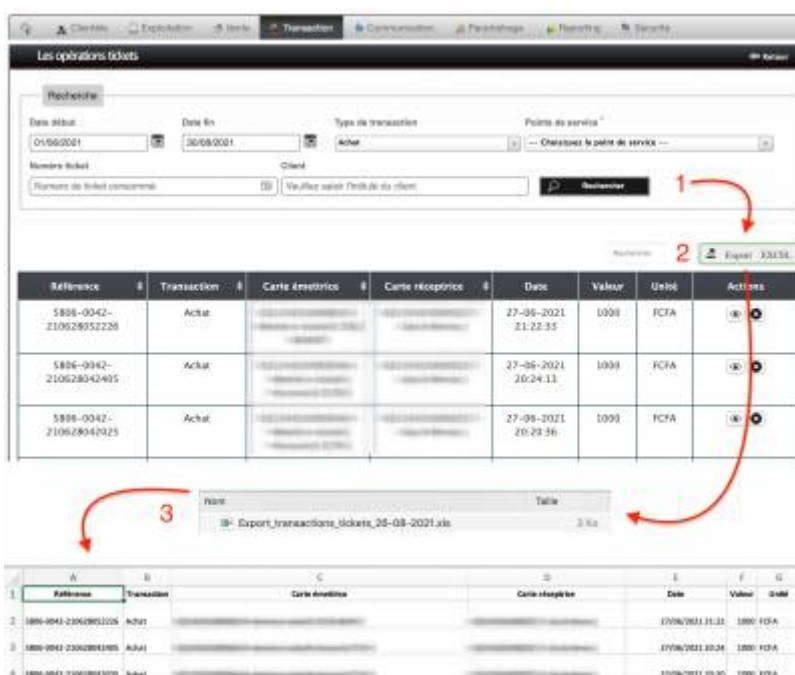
Clientèle | Exploitation | Vente | Transaction | Communication | Paramétrage | Reporting | Sécurité

Les opérations tickets

Retour

Recherche

Date début
01/06/2021

Date fin
30/06/2021

Type de transaction
Achat

Points de service *
--- Choisissez le point de service ---

Numéro ticket
Numéro de ticket consommé

Client
Veuillez saisir l'intitulé du client

Rechercher

1

Rechercher

2

Export EXCEL

| Référence | Transaction | Carte émettrice | Carte réceptrice | Date | Valeur | Unité | Actions |
|---|---|---|---|---|---|---|---|
| 5806-0042-210628052226 | Achat | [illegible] | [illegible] | 27-06-2021 21:22:33 | 1000 | FCFA | |
| 5806-0042-210628042405 | Achat | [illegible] | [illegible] | 27-06-2021 20:24:13 | 1000 | FCFA | |
| 5806-0042-210628042025 | Achat | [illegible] | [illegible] | 27-06-2021 20:20:36 | 1000 | FCFA | |

3

| Nom | Taille |
|---|---|
| Export_transactions_tickets_28-08-2021.xls | 3 Ko |

| | A | B | C | D | E | F | G |
|---|---|---|---|---|---|---|---|
| 1 | Référence | Transaction | Carte émettrice | Carte réceptrice | Date | Valeur | Unité |
| 2 | 5806-0042-210628052226 | Achat | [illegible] | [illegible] | 27/06/2021 21:22 | 1000 | FCFA |
| 3 | 5806-0042-210628042405 | Achat | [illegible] | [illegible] | 27/06/2021 20:24 | 1000 | FCFA |
| 4 | 5806-0042-210628042025 | Achat | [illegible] | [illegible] | 27/06/2021 20:20 | 1000 | FCFA |